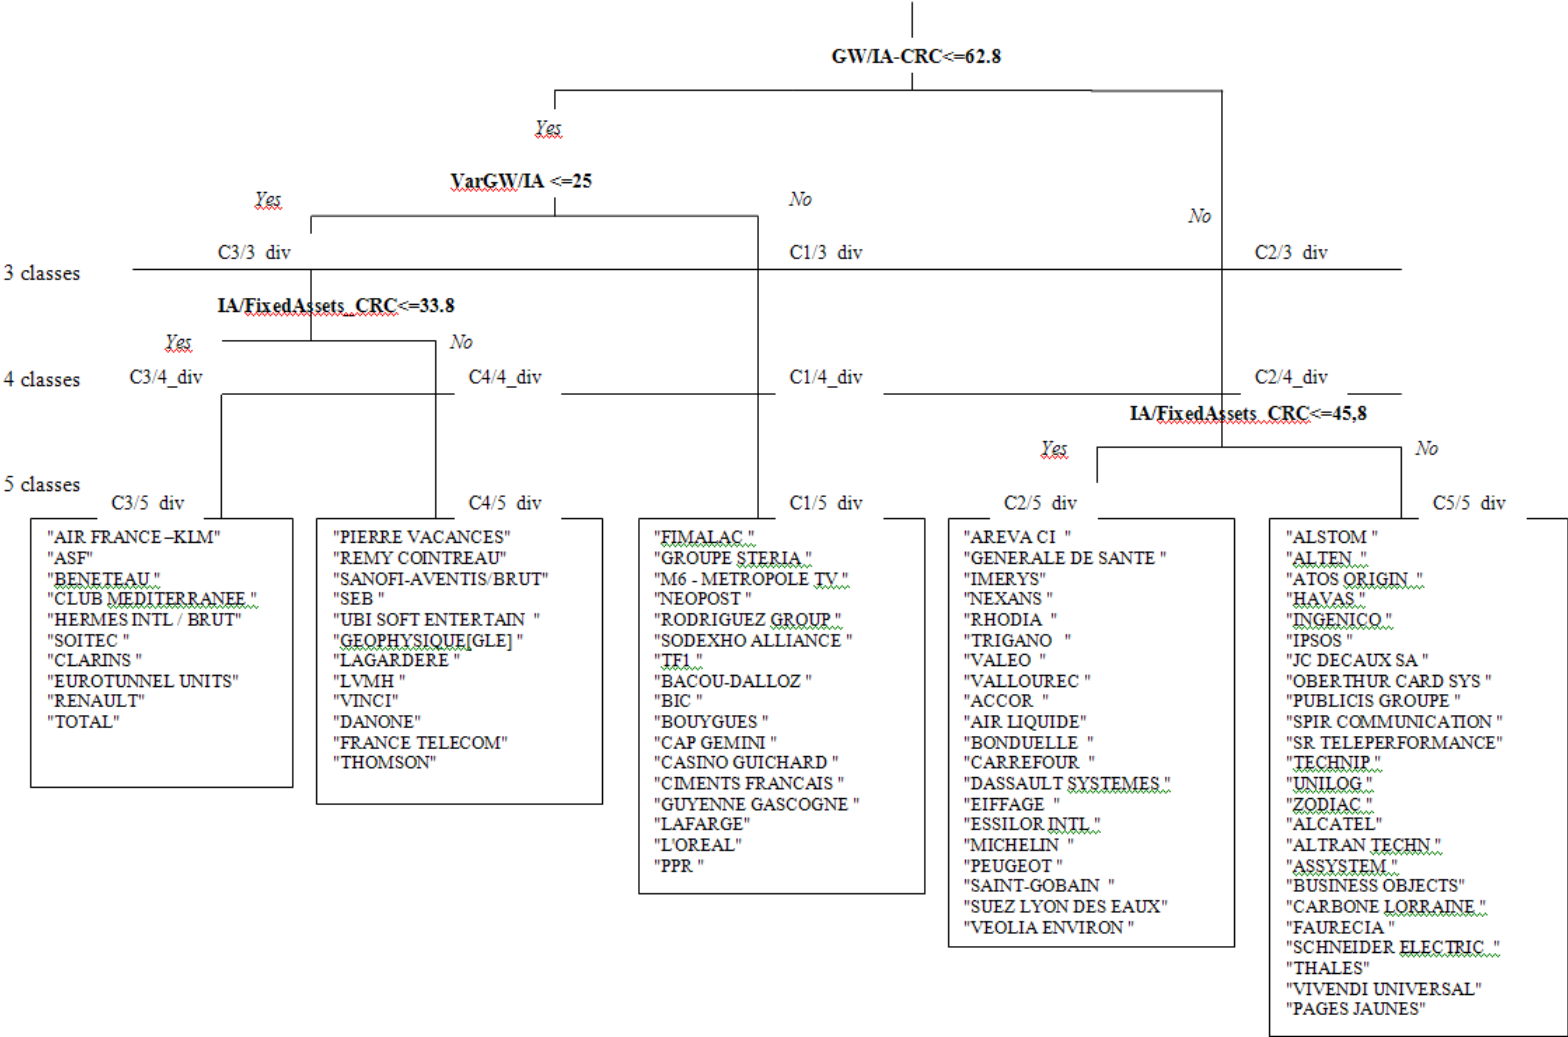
GW/IA-CRC<=62.8

Yes

VarGW/IA <=25

Yes

No

No

3 classes

C3/3 div

C1/3 div

C2/3 div

IA/FixedAssets_CRC<=33.8

Yes

No

4 classes

C3/4_div

C4/4_div

C1/4_div

C2/4_div

IA/FixedAssets_CRC<=45,8

Yes

No

5 classes

C3/5 div

C4/5 div

C1/5 div

C2/5 div

C5/5 div

"AIR FRANCE –KLM"
"ASF"
"BENETEAU "
"CLUB MEDITERRANEE "
"HERMES INTL / BRUT"
"SOITEC "
"CLARINS "
"EUROTUNNEL UNITS"
"RENAULT"
"TOTAL"

"PIERRE VACANCES"
"REMY COINTREAU"
"SANOFI-AVENTIS/BRUT"
"SEB "
"UBI SOFT ENTERTAIN "
"GEOPHYSIQUE[GLE] "
"LAGARDERE "
"LVMH "
"VINCI"
"DANONE"
"FRANCE TELECOM"
"THOMSON"

"FIMALAC "
"GROUPE STERIA "
"M6 - METROPOLE TV "
"NEOPOST "
"RODRIGUEZ GROUP "
"SODEXHO ALLIANCE "
"TF1 "
"BACOU-DALLOZ "
"BIC "
"BOUYGUES "
"CAP GEMINI "
"CASINO GUICHARD "
"CIMENTS FRANCAIS "
"GUYENNE GASCOGNE "
"LAFARGE"
"L'OREAL"
"PPR "

"AREVA CI "
"GENERALE DE SANTE "
"IMERYS"
"NEXANS "
"RHODIA "
"TRIGANO "
"VALEO "
"VALLOUREC "
"ACCOR "
"AIR LIQUIDE"
"BONDUELLE "
"CARREFOUR "
"DASSAULT SYSTEMES "
"EIFFAGE "
"ESSILOR INTL "
"MICHELIN "
"PEUGEOT "
"SAINT-GOBAIN "
"SUEZ LYON DES EAUX"
"VEOLIA ENVIRON "

"ALSTOM "
"ALTEN "
"ATOS ORIGIN "
"HAVAS "
"INGENICO "
"IPSOS "
"JC DECAUX SA "
"OBERTHUR CARD SYS "
"PUBLICIS GROUPE "
"SPIR COMMUNICATION "
"SR TELEPERFORMANCE"
"TECHNIP "
"UNILOG "
"ZODIAC "
"ALCATEL"
"ALTRAN TECHN "
"ASSYSTEM "
"BUSINESS OBJECTS"
"CARBONE LORRAINE "
"FAURECIA "
"SCHNEIDER ELECTRIC "
"THALES"
"VIVENDI UNIVERSAL"
"PAGES JAUNES"